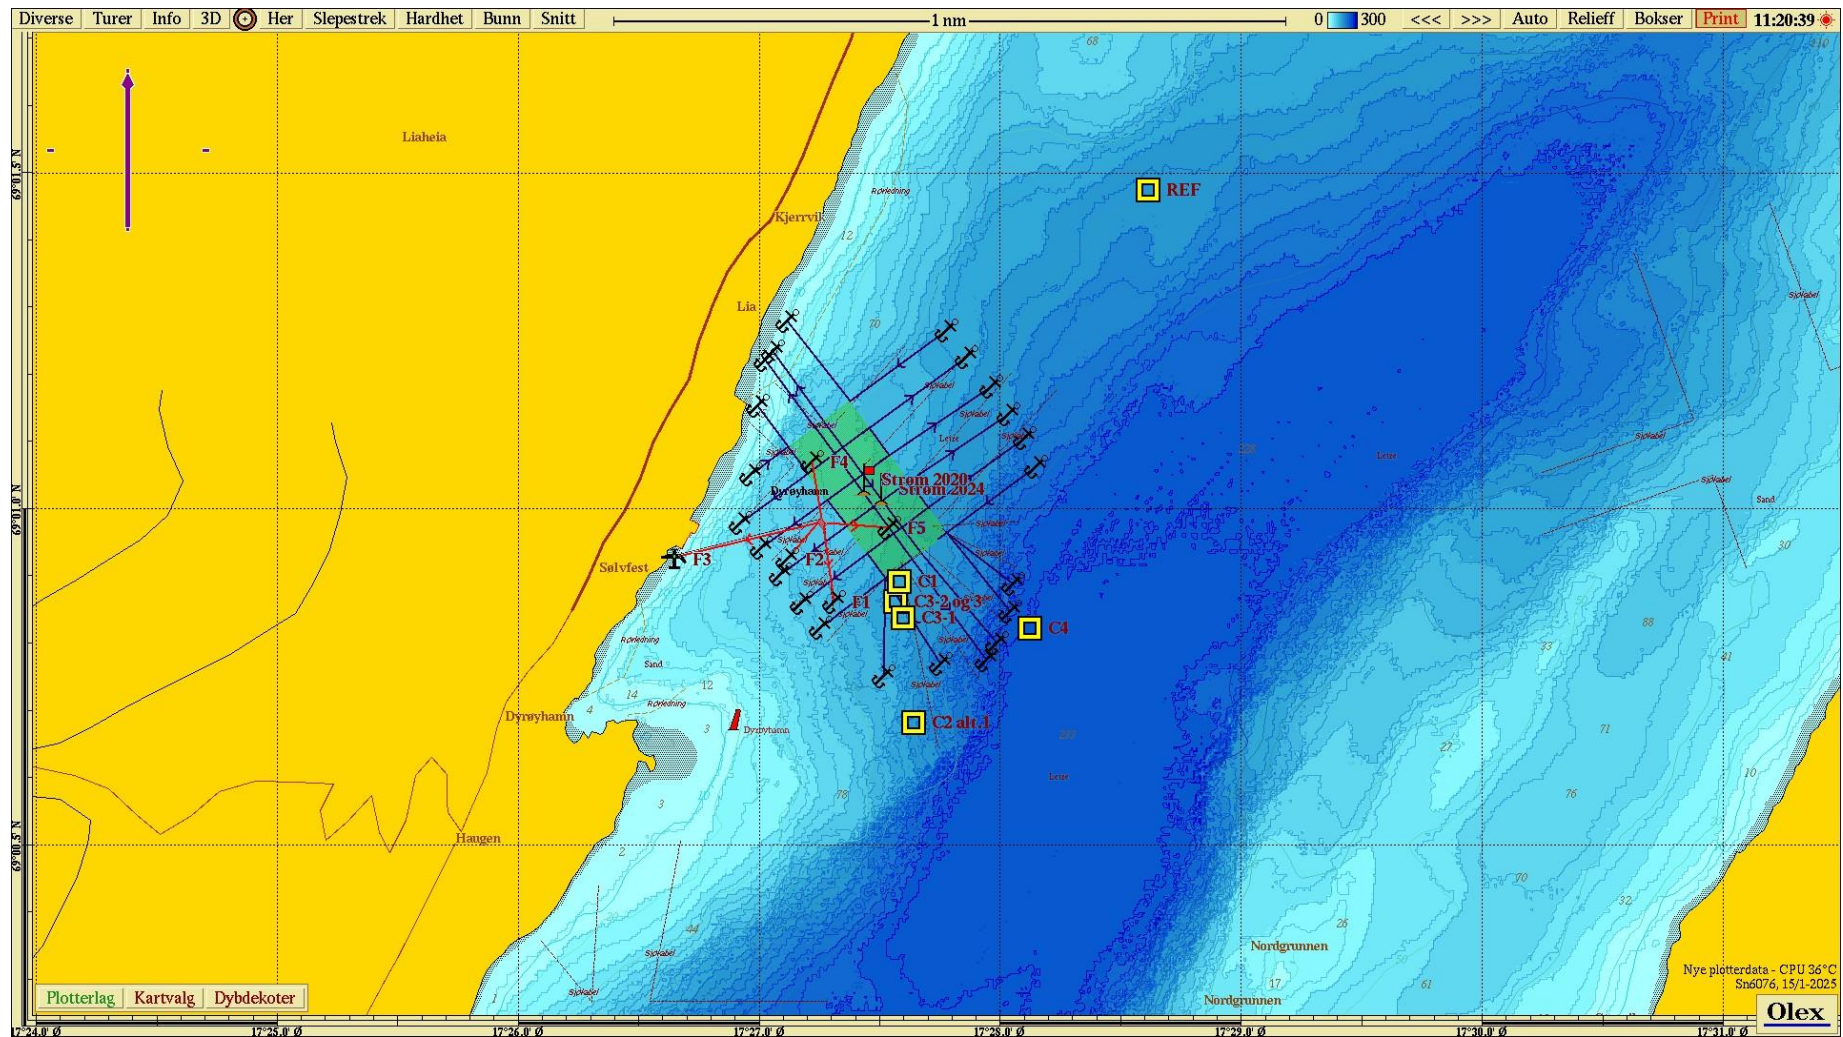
Diverse Turer Info 3D Her Slepestrek Hardhet Bunn Snitt 1 nm 0 300 <<< >>> Auto Relieff Bokser Print 11:20:39

69°01.5' N
69°01.0' N
69°00.5' N

Liaheia
Kjerrvik
Lia
Rørledning
REF
12
70
Sjøkabel
Sjøkabel
Lete
F4
Strøm 2020
Strøm 2024
Dyrøyhamn
F5
Sjøkabel
Sjøkabel
Sølvfest
F3
F2
C1
C3-2 og 3
F1
C3-1
C4
Sjøkabel
Rørledning
Sand
14
12
Rørledning
Dyrøyhamn
Dyrøyhamn
4
3
C2 alt 1
Lete
78
3
Haugen
2
Lete
Sjøkabel
Sjøkabel
Sand
30
Sjøkabel
Sjøkabel
68
88
33
41
71
27
10
76
70
32
26
Nordgrunnen
17
Nordgrunnen
61
44
Sjøkabel
Sjøkabel
1

Nye plotterdata - CPU 36°C
Sn6076, 15/1-2025

Plotterlag Kartvalg Dybdekoter

Olex

17°24.0' Ø 17°25.0' Ø 17°26.0' Ø 17°27.0' Ø 17°28.0' Ø 17°29.0' Ø 17°30.0' Ø 17°31.0' Ø